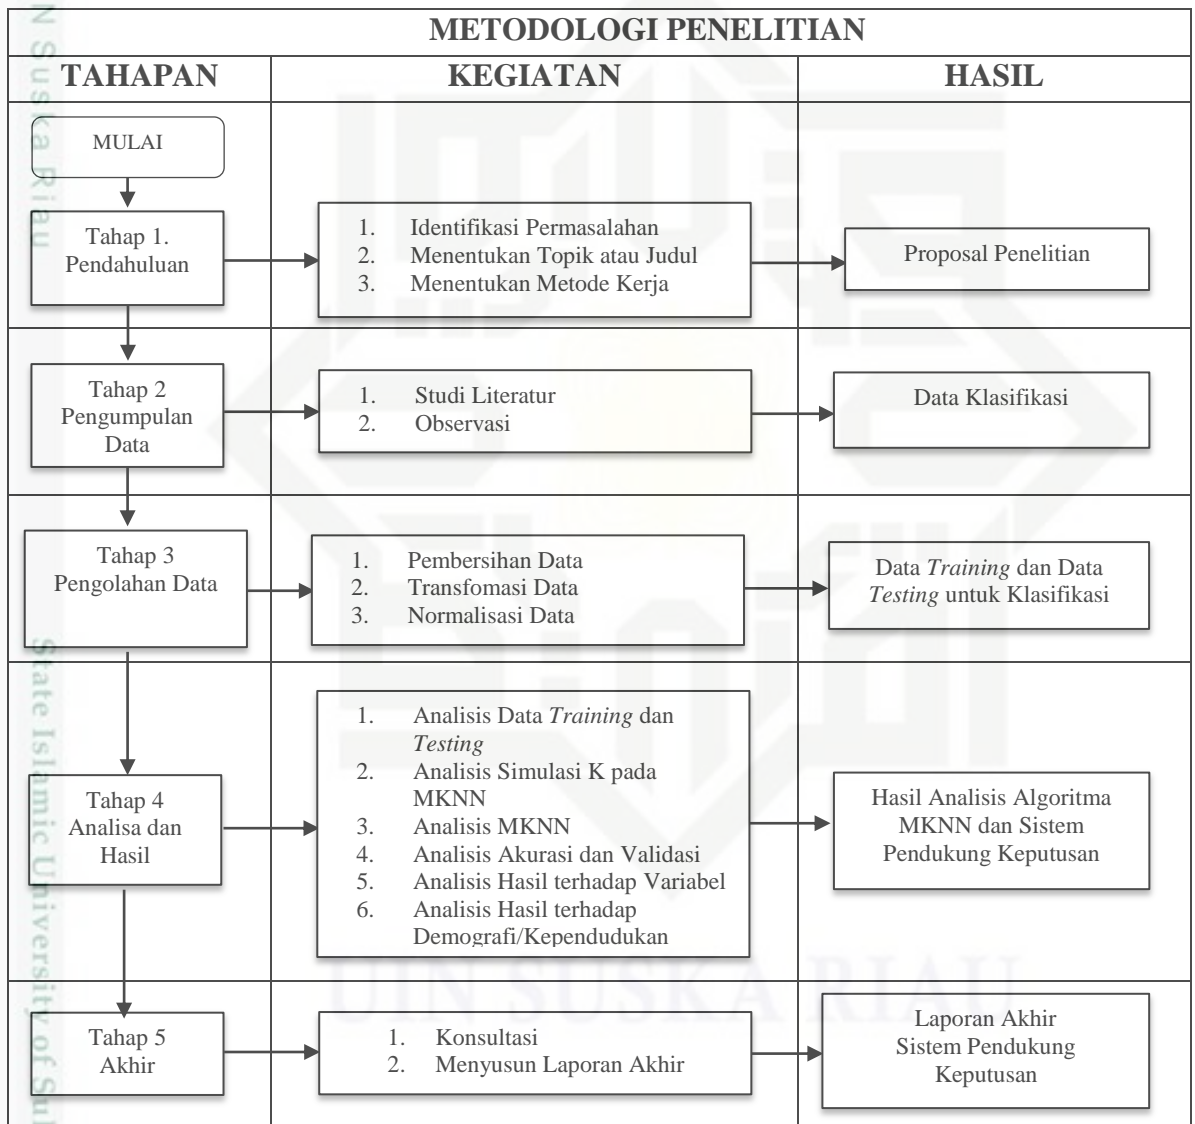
METODOLOGI PENELITIAN

| TAHAPAN | KEGIATAN | HASIL |
|---|---|---|
| MULAI | | |
| Tahap 1. Pendahuluan | 1. Identifikasi Permasalahan 2. Menentukan Topik atau Judul 3. Menentukan Metode Kerja | Proposal Penelitian |
| Tahap 2 Pengumpulan Data | 1. Studi Literatur 2. Observasi | Data Klasifikasi |
| Tahap 3 Pengolahan Data | 1. Pembersihan Data 2. Transfomasi Data 3. Normalisasi Data | Data *Training* dan Data *Testing* untuk Klasifikasi |
| Tahap 4 Analisa dan Hasil | 1. Analisis Data *Training* dan *Testing* 2. Analisis Simulasi K pada MKNN 3. Analisis MKNN 4. Analisis Akurasi dan Validasi 5. Analisis Hasil terhadap Variabel 6. Analisis Hasil terhadap Demografi/Kependudukan | Hasil Analisis Algoritma MKNN dan Sistem Pendukung Keputusan |
| Tahap 5 Akhir | 1. Konsultasi 2. Menyusun Laporan Akhir | Laporan Akhir Sistem Pendukung Keputusan |

N Suska Riau
State Islamic University of Su
UIN SUSKA RIAU